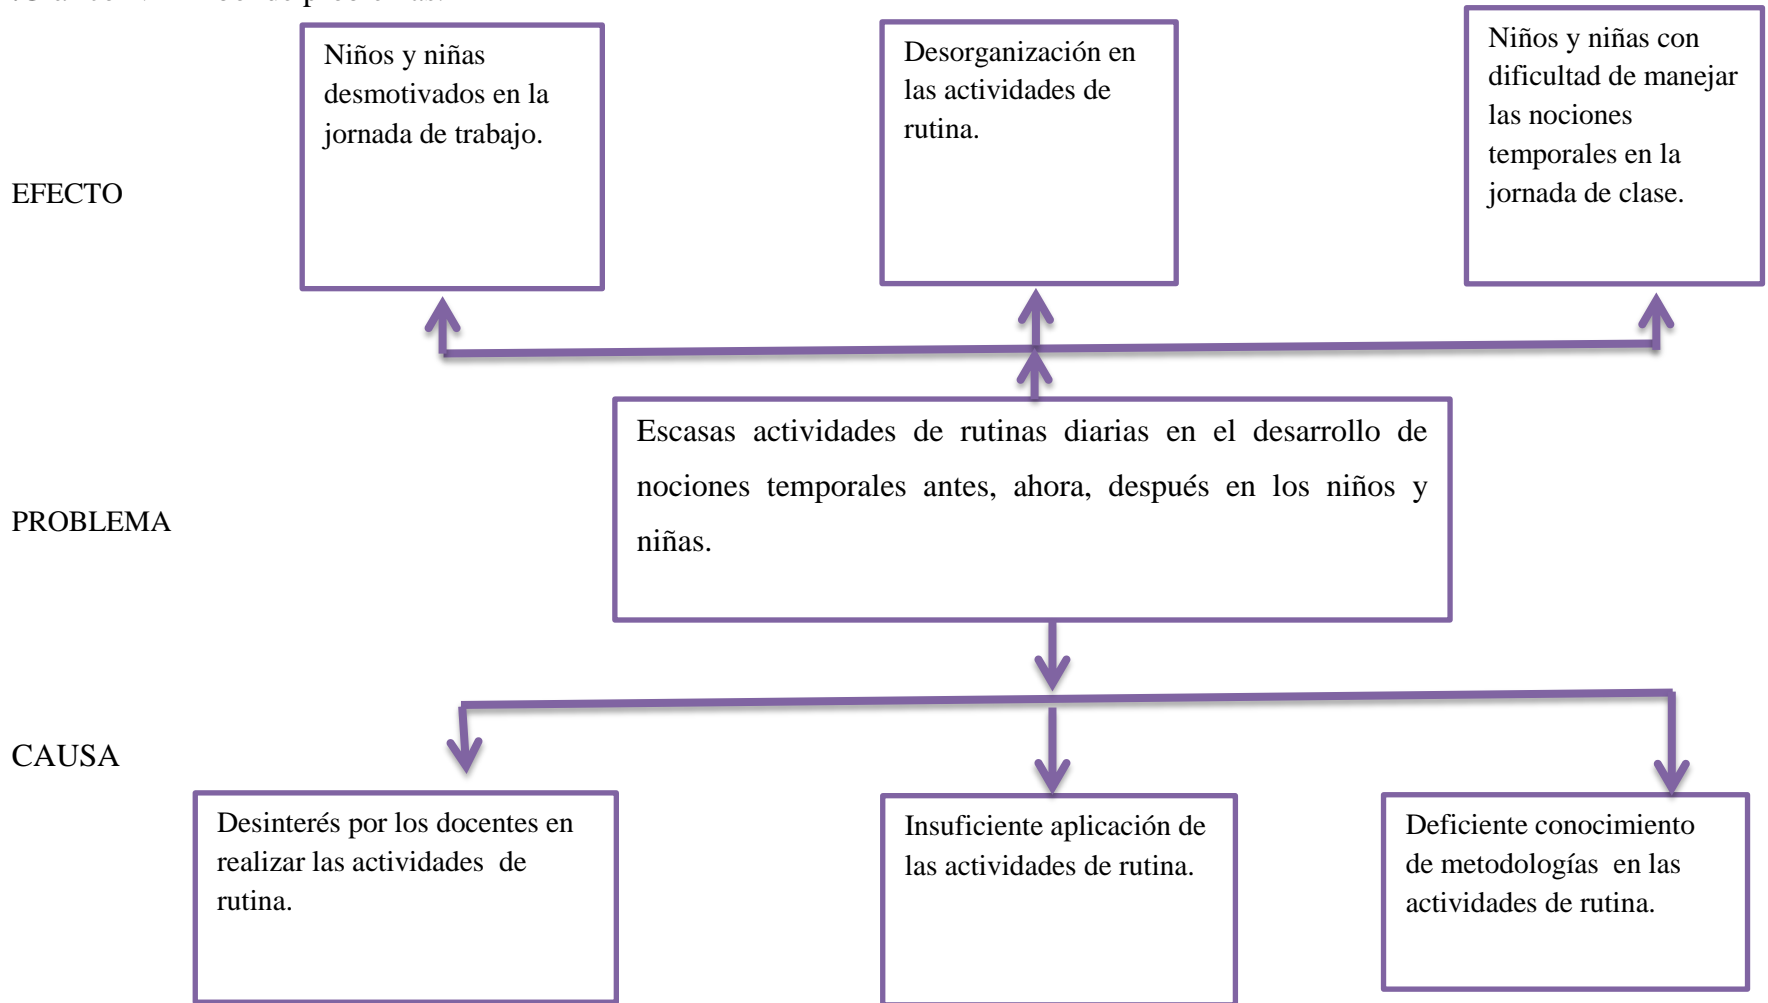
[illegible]

Niños y niñas desmotivados en la jornada de trabajo.

Desorganización en las actividades de rutina.

Niños y niñas con dificultad de manejar las nociones temporales en la jornada de clase.

EFECTO

PROBLEMA

Escasas actividades de rutinas diarias en el desarrollo de nociones temporales antes, ahora, después en los niños y niñas.

CAUSA

Desinterés por los docentes en realizar las actividades de rutina.

Insuficiente aplicación de las actividades de rutina.

Deficiente conocimiento de metodologías en las actividades de rutina.